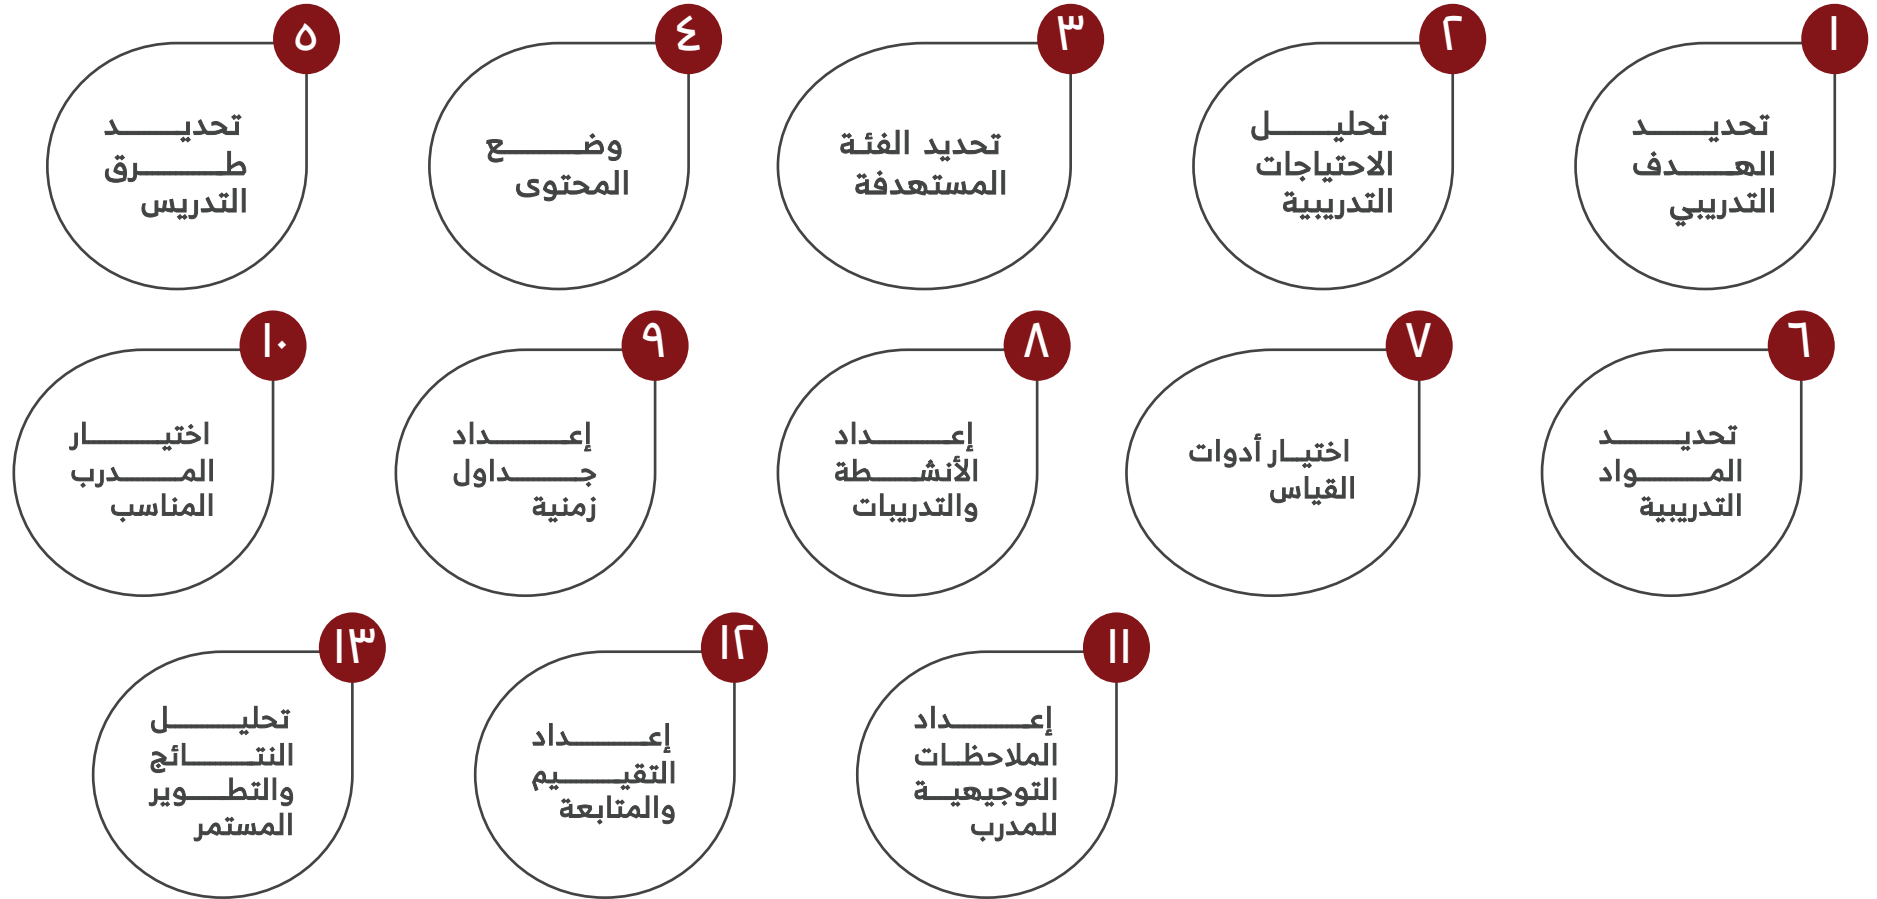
١
تحديد الهدف التدريبي

٢
تحليل الاحتياجات التدريبية

٣
تحديد الفئة المستهدفة

٤
وضع المحتوى

٥
تحديد طرق التدريس

٦
تحديد المواد التدريبية

٧
اختيار أدوات القياس

٨
إعداد الأنشطة والتدريبات

٩
إعداد جداول زمنية

١٠
اختيار المدرب المناسب

١١
إعداد الملاحظات التوجيهية للمدرب

١٢
إعداد التقييم والمتابعة

١٣
تحليل النتائج والتطوير المستمر